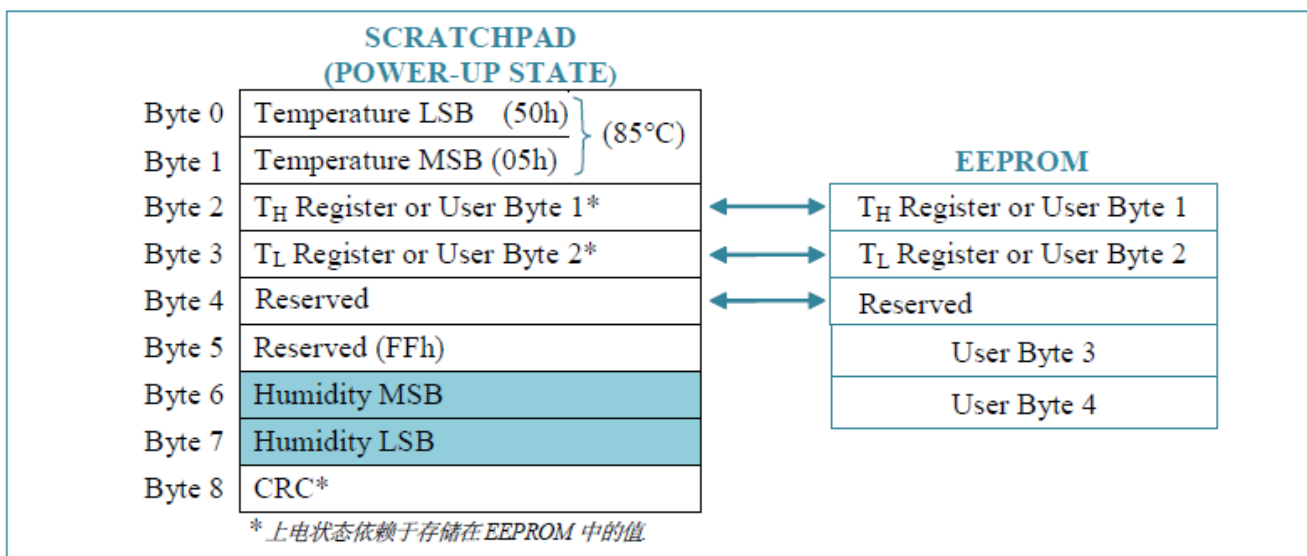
SCRATCHPAD
(POWER-UP STATE)

| | SCRATCHPAD | |
|---|---|---|
| Byte 0 | Temperature LSB (50h) | (85°C) |
| Byte 1 | Temperature MSB (05h) | |
| Byte 2 | $T_H$ Register or User Byte 1* | |
| Byte 3 | $T_L$ Register or User Byte 2* | |
| Byte 4 | Reserved | |
| Byte 5 | Reserved (FFh) | |
| Byte 6 | Humidity MSB | |
| Byte 7 | Humidity LSB | |
| Byte 8 | CRC* | |

EEPROM

| EEPROM |
|---|
| $T_H$ Register or User Byte 1 |
| $T_L$ Register or User Byte 2 |
| Reserved |
| User Byte 3 |
| User Byte 4 |

* 上电状态依赖于存储在EEPROM 中的值.